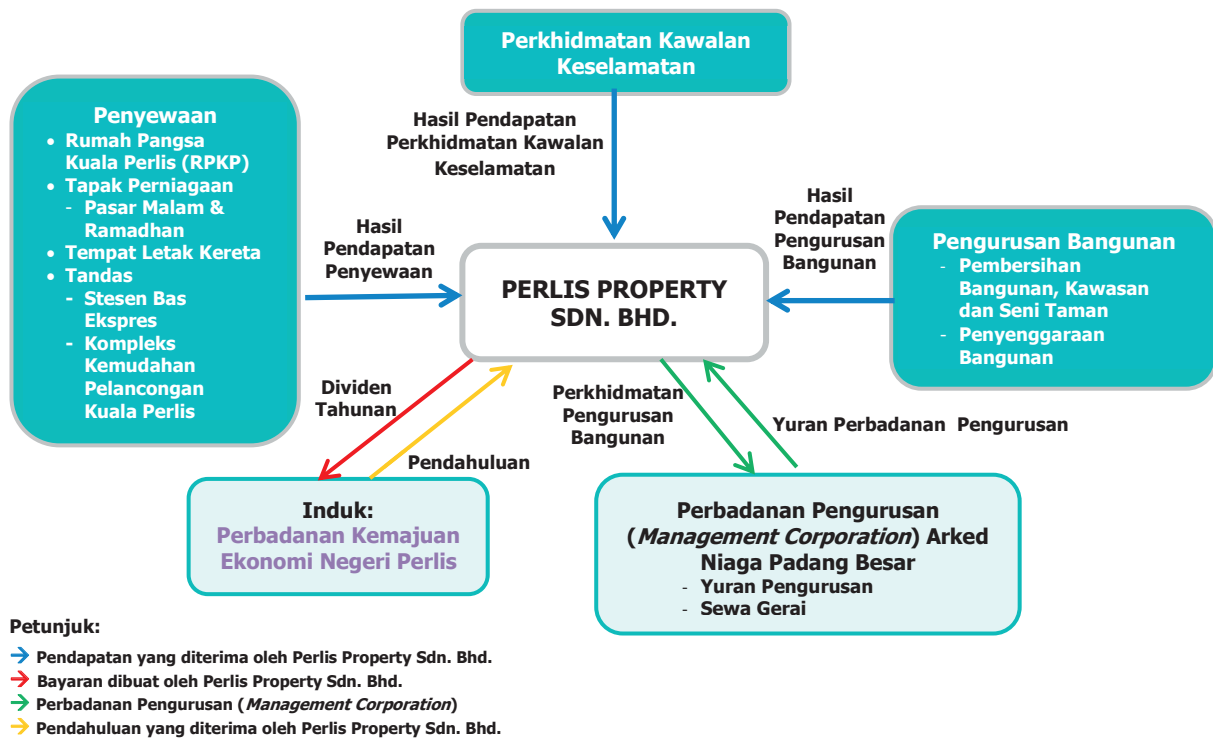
Perkhidmatan Kawalan Keselamatan

Penyewaan
• Rumah Pangsa Kuala Perlis (RPKP)
• Tapak Perniagaan
- Pasar Malam & Ramadhan
• Tempat Letak Kereta
• Tandas
- Stesen Bas Ekspres
- Kompleks Kemudahan Pelancongan Kuala Perlis

Hasil Pendapatan Perkhidmatan Kawalan Keselamatan

Hasil Pendapatan Penyewaan

Hasil Pendapatan Pengurusan Bangunan

Pengurusan Bangunan
- Pembersihan Bangunan, Kawasan dan Seni Taman
- Penyenggaraan Bangunan

PERLIS PROPERTY SDN. BHD.

Dividen Tahunan

Pendahuluan

Perkhidmatan Pengurusan Bangunan

Yuran Perbadanan Pengurusan

Induk:
Perbadanan Kemajuan Ekonomi Negeri Perlis

Perbadanan Pengurusan (Management Corporation) Arked Niaga Padang Besar
- Yuran Pengurusan
- Sewa Gerai

Petunjuk:
Pendapatan yang diterima oleh Perlis Property Sdn. Bhd.
Bayaran dibuat oleh Perlis Property Sdn. Bhd.
Perbadanan Pengurusan (Management Corporation)
Pendahuluan yang diterima oleh Perlis Property Sdn. Bhd.